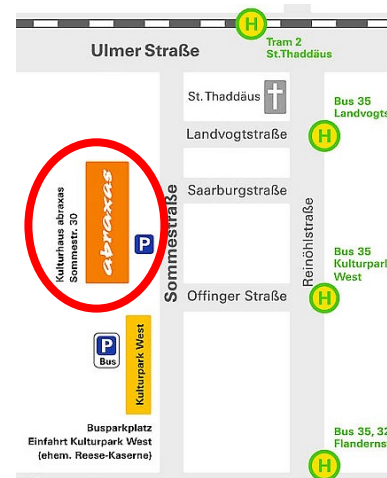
H
Ulmer Straße
Tram 2
St.Thaddäus
St. Thaddäus
Bus 35
Landvogt
H
Landvogtstraße
Saarburgstraße
Kulturhaus abraxas
Sommestr. 30
abraxas
P
Sommestraße
Reinöhlstraße
Bus 35
Kulturpar
West
H
Offinger Straße
P
Bus
Kulturpark West
Busparkplatz
Einfahrt Kulturpark West
(ehem. Reese-Kaserne)
Bus 35, 32
Flanderns
H